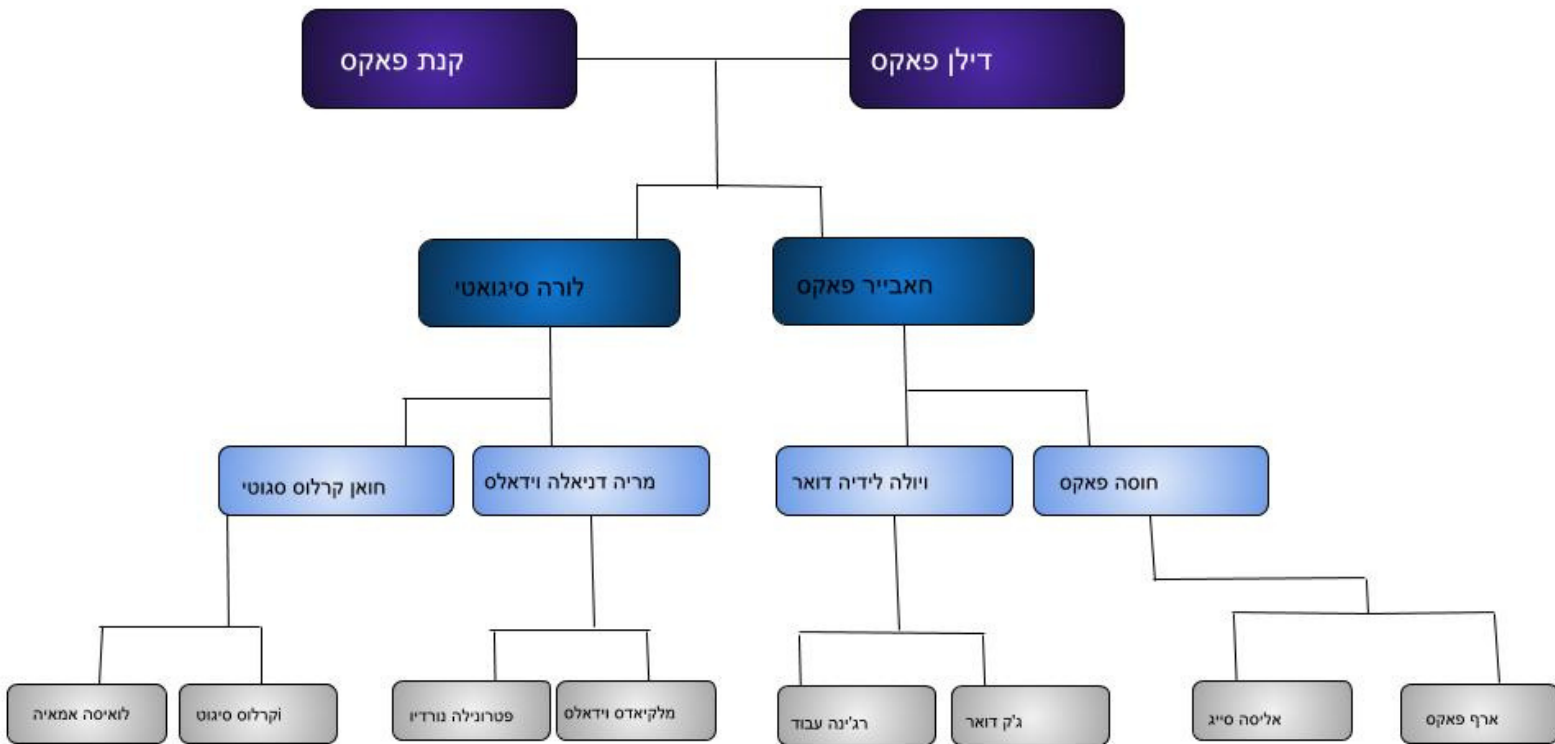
דילן פאקס

קנת פאקס

חאבייר פאקס

לורה סיגואטי

חוסה פאקס

ויולה לידיה דואר

מריה דניאלה וידאלס

חואן קרלוס סגוטי

ארף פאקס

אליסה סייג

ג'ק דואר

רג'ינה עבוד

מלקיאדס וידאלס

פטרונילה נורדיו

וקרלוס סיגוט

לואיסה אמאיה